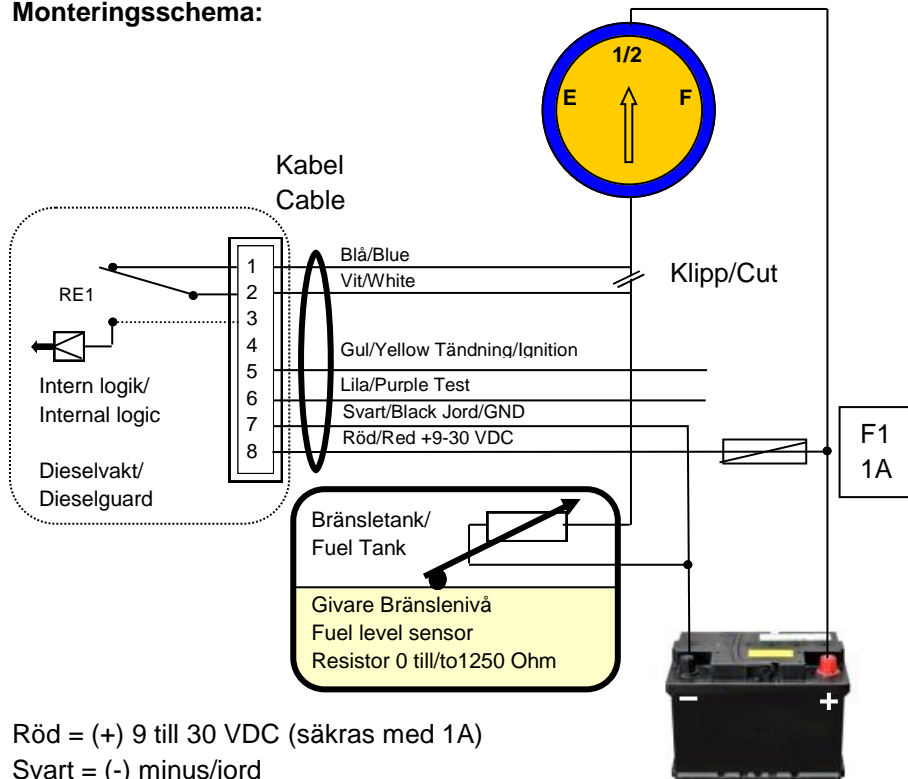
Monteringsschema:

1/2
E
F

Kabel
Cable

RE1

1
2
3
4
5
6
7
8

Blå/Blue
Vit/White
Klipp/Cut
Gul/Yellow Tändning/Ignition
Lila/Purple Test
Svart/Black Jord/GND
Röd/Red +9-30 VDC

Intern logik/
Internal logic

Dieselvakt/
Dieselguard

F1
1A

Bränsletank/
Fuel Tank

Givare Bränslenivå
Fuel level sensor
Resistor 0 till/to1250 Ohm

−
+

Röd = (+) 9 till 30 VDC (säkras med 1A)
Svart = (-) minus/jord